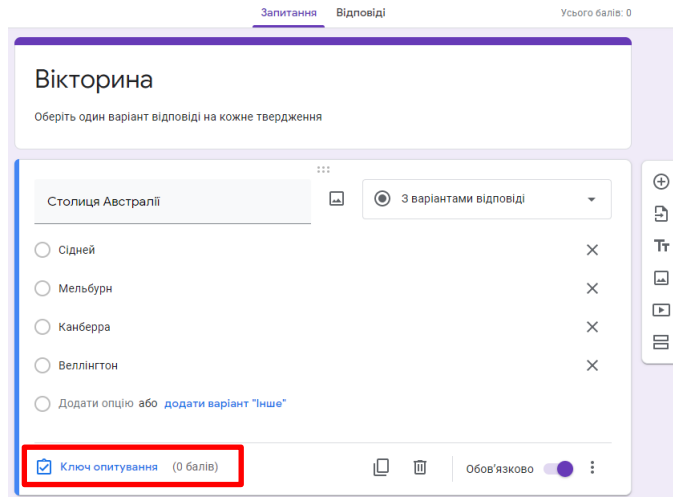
Запитання Відповіді

Усього балів: 0

Вікторина

Оберіть один варіант відповіді на кожне твердження

Столиця Австралії

З варіантами відповіді

Сідней

Мельбурн

Канберра

Веллінгтон

Додати опцію або додати варіант "Інше"

Ключ опитування (0 балів)

Обов'язково